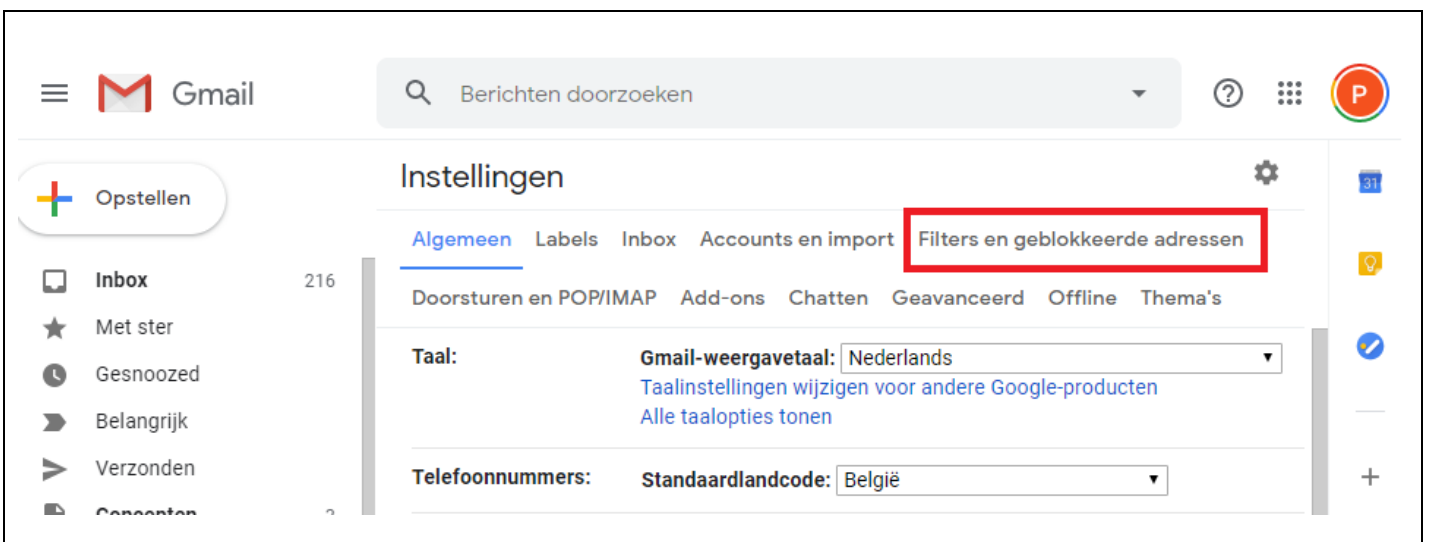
Gmail

Berichten doorzoeken

P

Opstellen

Inbox 216

Met ster

Gesnoozed

Belangrijk

Verzonden

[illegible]

Instellingen

Algemeen Labels Inbox Accounts en import Filters en geblokkeerde adressen

Doorsturen en POP/IMAP Add-ons Chatten Geavanceerd Offline Thema's

Taal: Gmail-weergavetaal: Nederlands

Taalinstellingen wijzigen voor andere Google-producten

Alle taalopties tonen

Telefoonnummers: Standaardlandcode: België

31

+